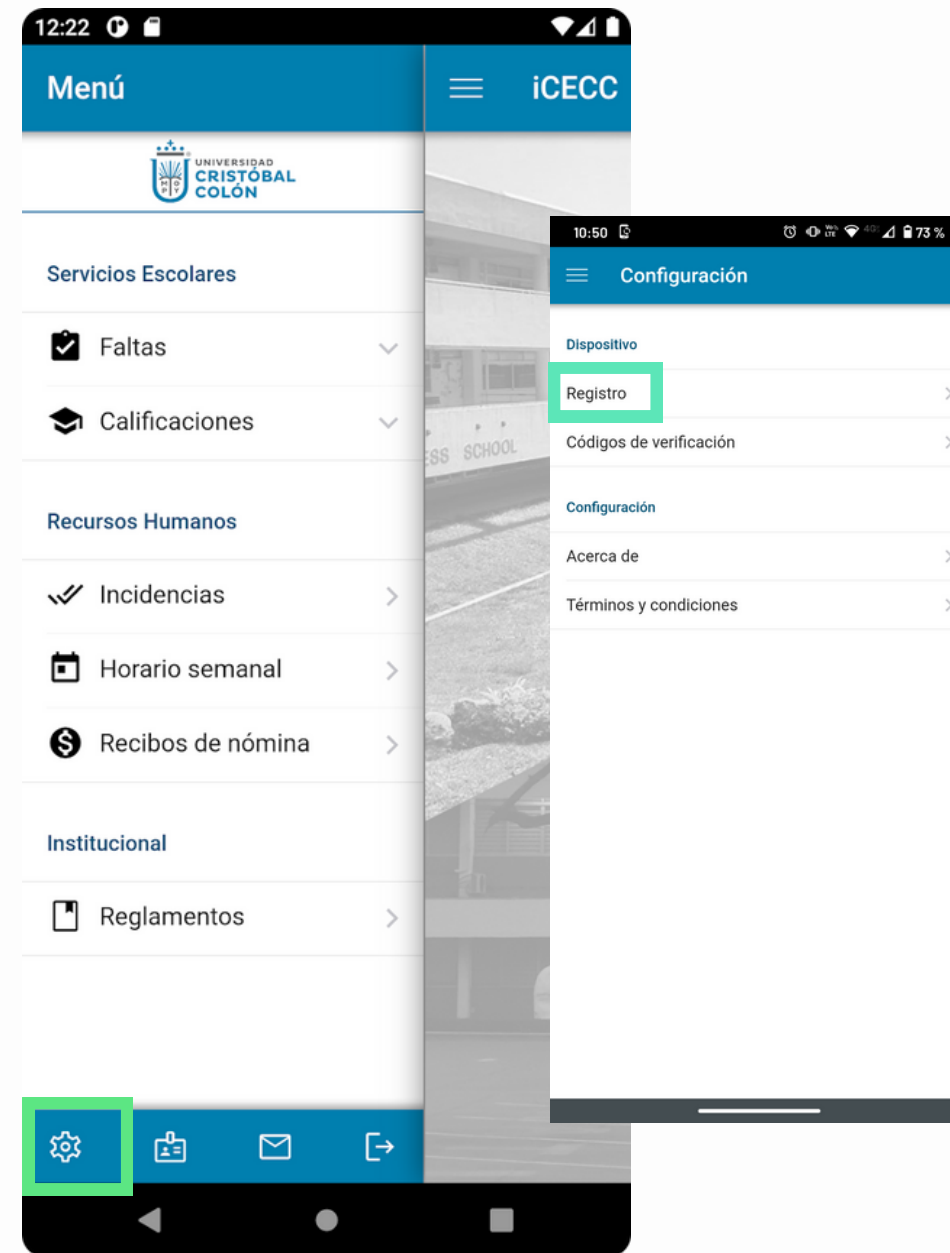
12:22

Menú

iCECC

UNIVERSIDAD CRISTÓBAL COLÓN

Servicios Escolares

Faltas

Calificaciones

Recursos Humanos

Incidencias

Horario semanal

Recibos de nómina

Institucional

Reglamentos

SS SCHOOL

10:50

73 %

Configuración

Dispositivo

Registro

Códigos de verificación

Configuración

Acerca de

Términos y condiciones